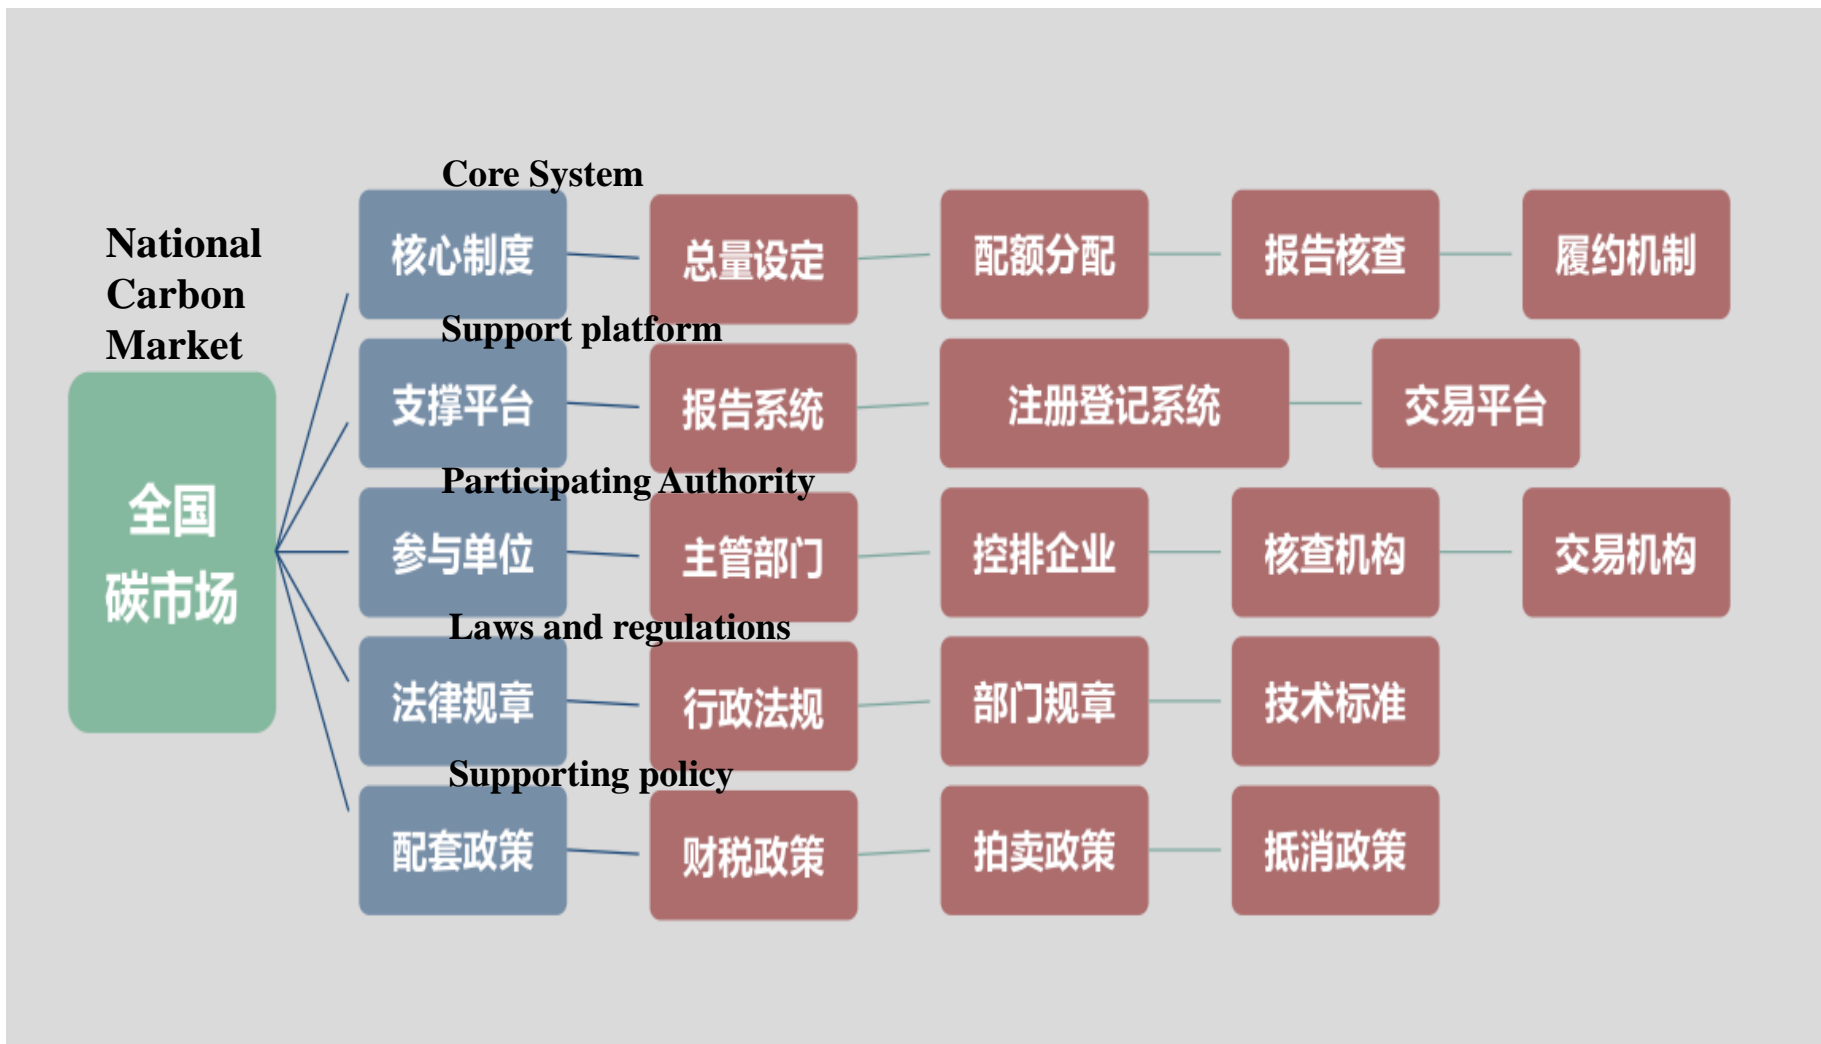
National Carbon Market

全国碳市场

Core System

核心制度 总量设定 配额分配 报告核查 履约机制

Support platform

支撑平台 报告系统 注册登记系统 交易平台

Participating Authority

参与单位 主管部门 控排企业 核查机构 交易机构

Laws and regulations

法律规章 行政法规 部门规章 技术标准

Supporting policy

配套政策 财税政策 拍卖政策 抵消政策